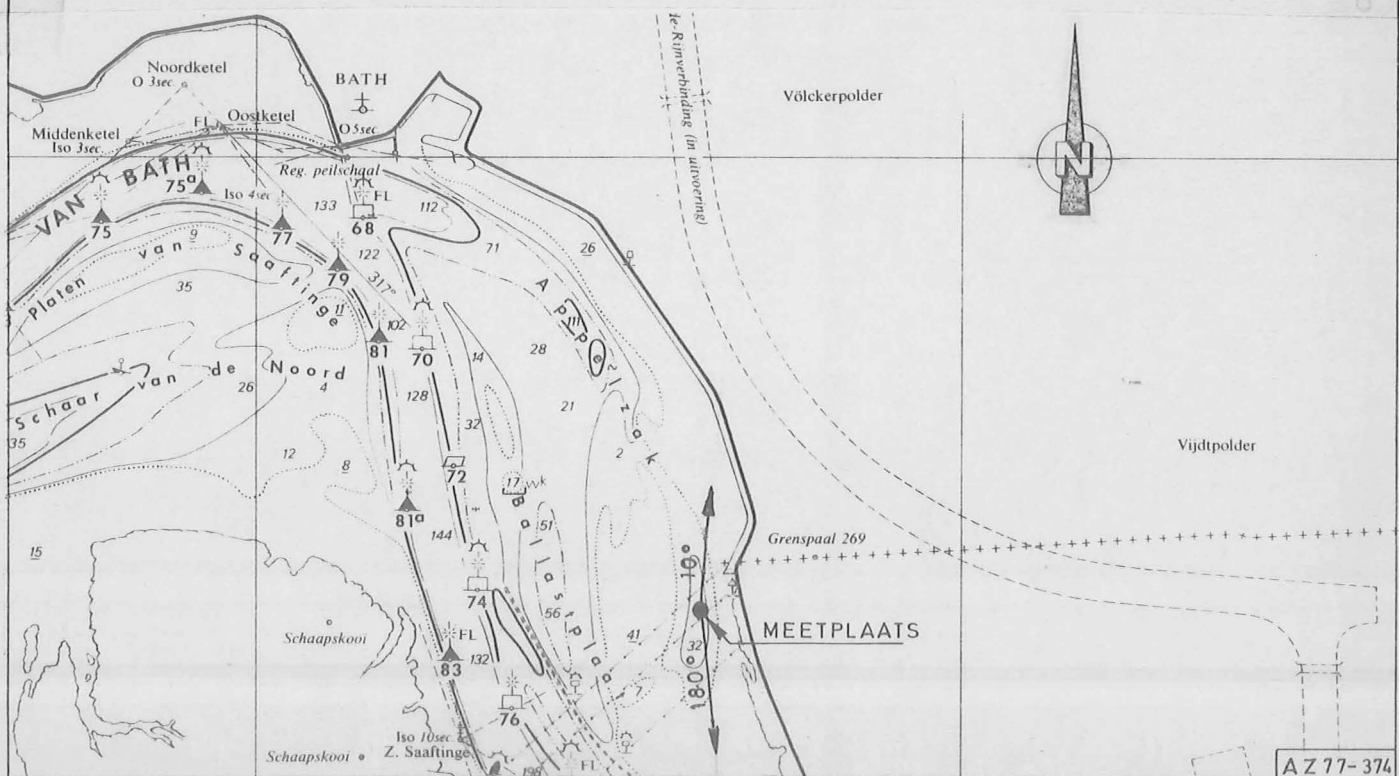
Noordketel
O 3sec
BATH
Oostketel
O 5sec
Middenketel
Iso 3sec
FL
Reg. peilschaal
VAN BATH
$75^a$
Iso 4sec
75
77
FL
68
133
112
Platen van Saaftinge
9
35
79
122
317°
11
81
102
70
71
26
Appelzak
28
Schaar van de Noord
26
4
35
128
14
21
32
2
12
8
72
17 wk
Ballastplaat
51
$81^a$
144
15
74
56
41
Schaapskooi
FL
83
132
76
7
Iso 10sec
Z. Saaftinge
Schaapskooi
196
FL
Schelde-Rijnverbinding (in uitvoering)
Völckerpolder
N
Vijdtpolder
Grenspaal 269
10°
32
180°
MEETPLAATS
AZ77-374